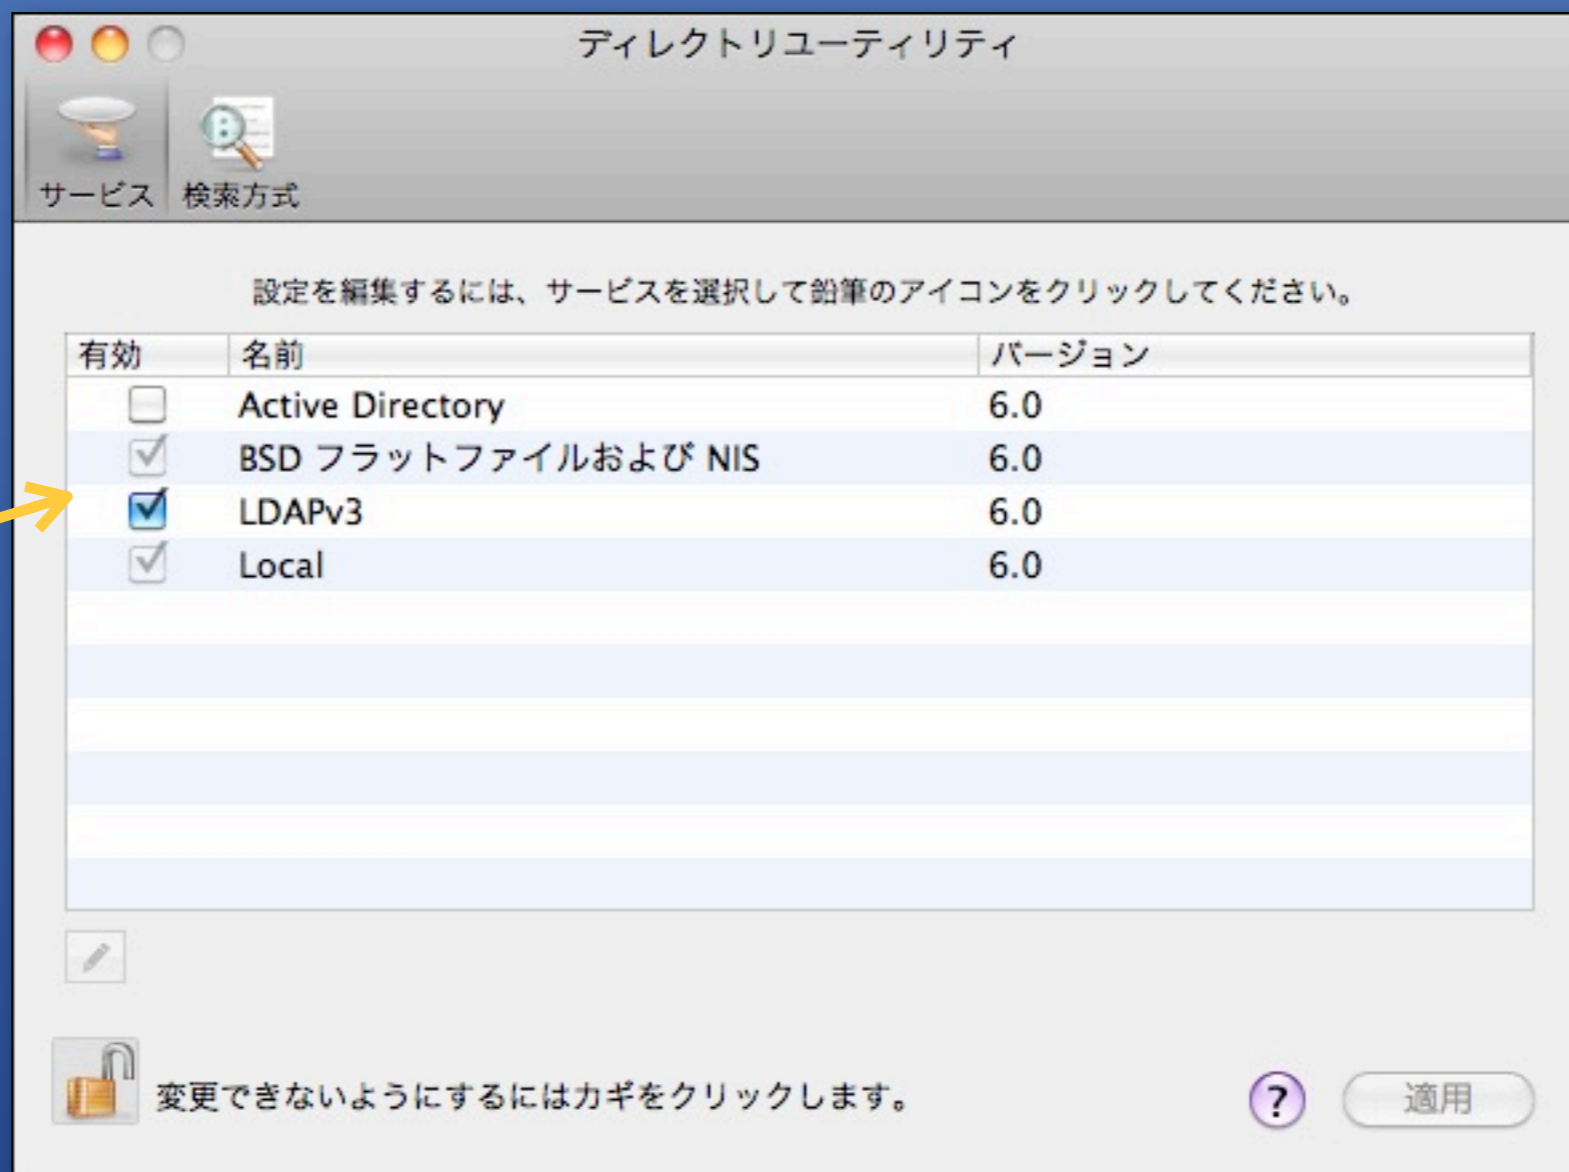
ディレクトリユーティリティ

サービス 検索方式

設定を編集するには、サービスを選択して鉛筆のアイコンをクリックしてください。

| 有効 | 名前 | バージョン |
|---|---|---|
| ☐ | Active Directory | 6.0 |
| ☑ | BSD フラットファイルおよび NIS | 6.0 |
| ☑ | LDAPv3 | 6.0 |
| ☑ | Local | 6.0 |

変更できないようにするにはカギをクリックします。

?

適用